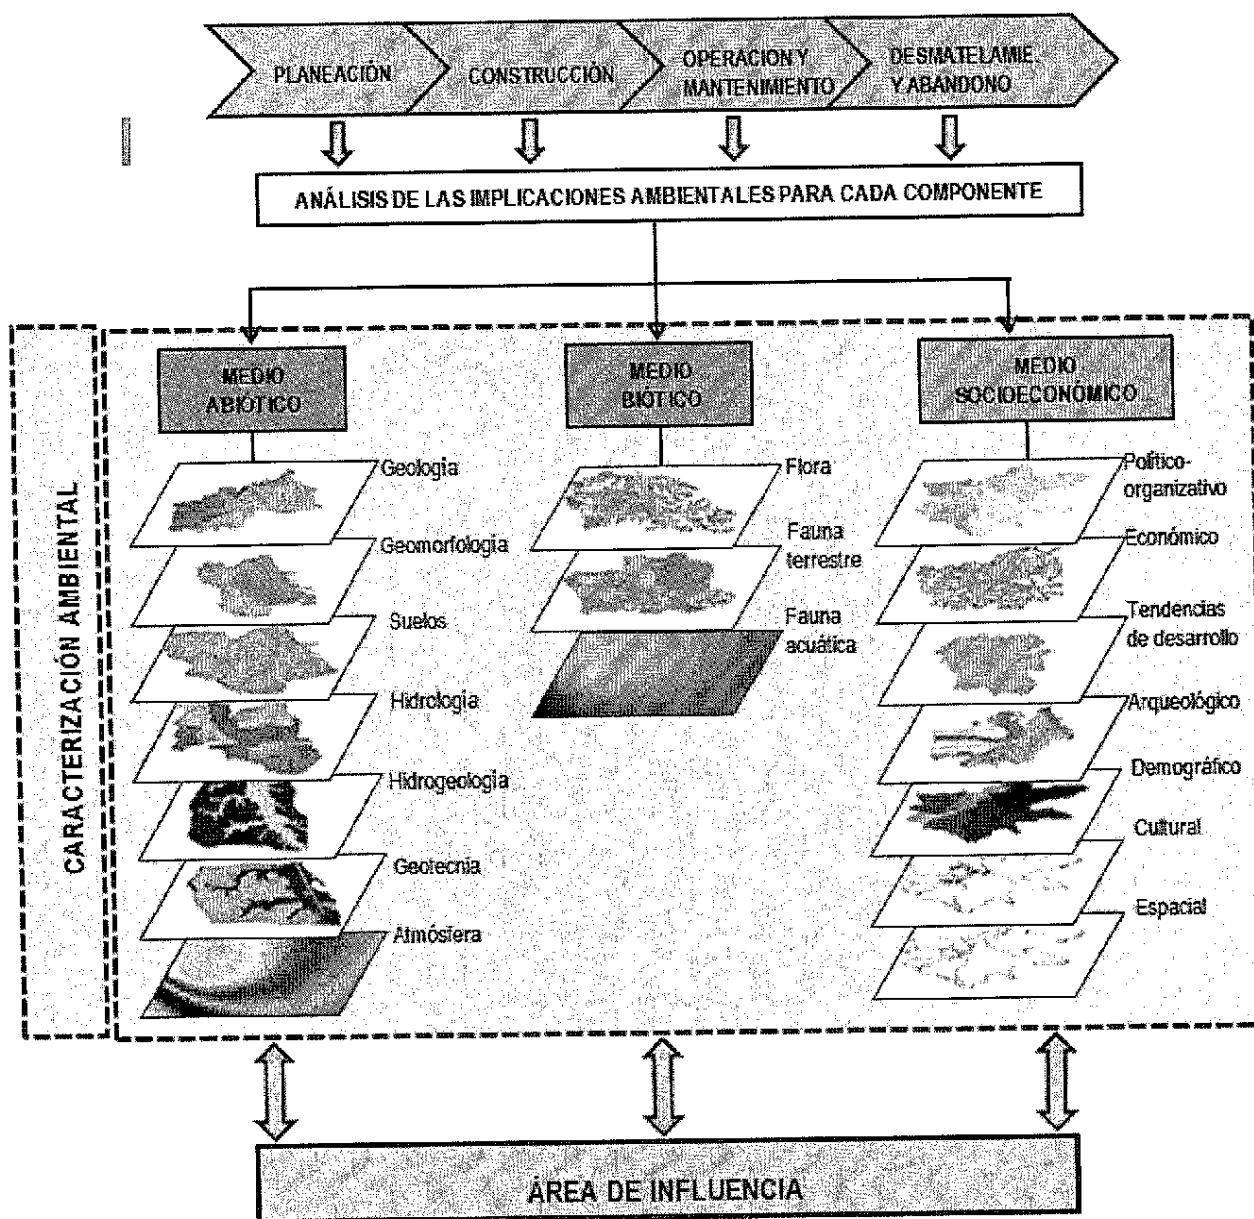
PLANEACIÓN

CONSTRUCCIÓN

OPERACION Y MANTENIMIENTO

DESMATELAMIE. Y ABANDONO

ANÁLISIS DE LAS IMPLICACIONES AMBIENTALES PARA CADA COMPONENTE

CARACTERIZACIÓN AMBIENTAL

MEDIO ABIÓTICO

Geologia

Geomorfologia

Suelos

Hidrologia

Hidrogeologia

Geotecnia

Atmósfera

MEDIO BIÓTICO

Flora

Fauna terrestre

Fauna acuática

MEDIO SOCIOECONÓMICO

Político-organizativo

Económico

Tendencias de desarrollo

Arqueológico

Demográfico

Cultural

Espacial

ÁREA DE INFLUENCIA